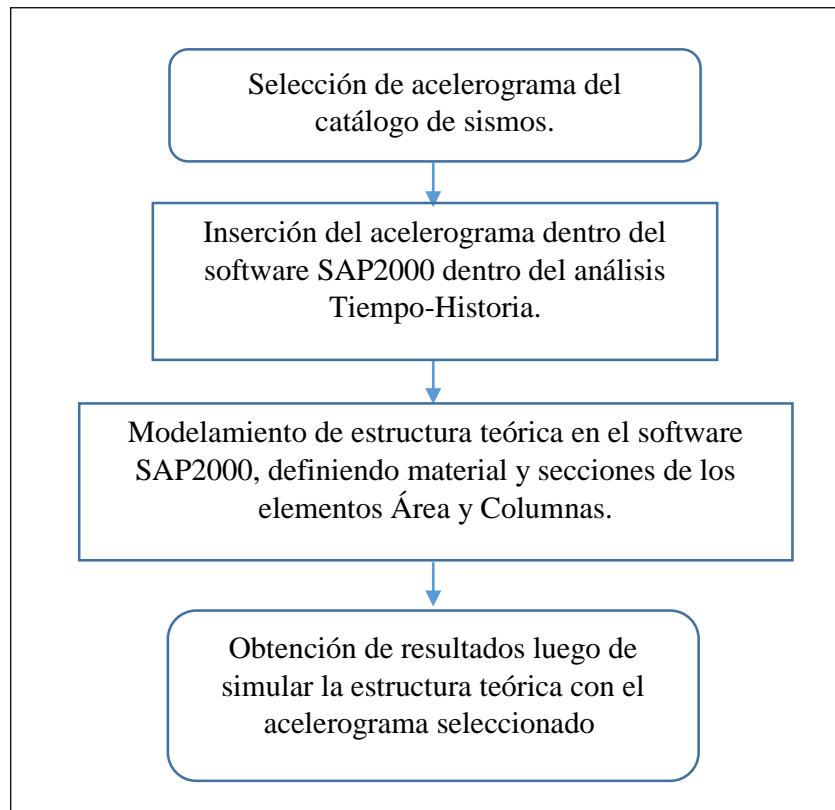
Selección de acelerograma del catálogo de sismos.

Inserción del acelerograma dentro del software SAP2000 dentro del análisis Tiempo-Historia.

Modelamiento de estructura teórica en el software SAP2000, definiendo material y secciones de los elementos Área y Columnas.

Obtención de resultados luego de simular la estructura teórica con el acelerograma seleccionado